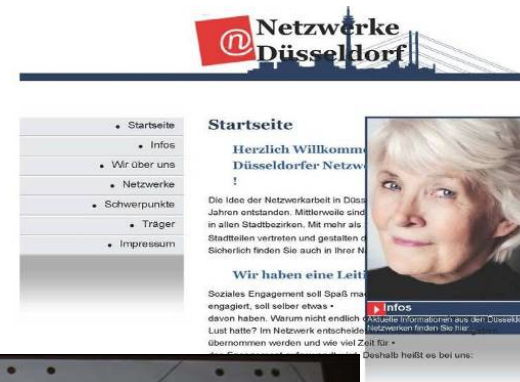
Netzwerke Düsseldorf

Startseite
Infos
Wir über uns
Netzwerke
Schwerpunkte
Träger
Impressum

Startseite

Herzlich Willkomme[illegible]
Düsseldorfer Netzw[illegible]
!

Die Idee der Netzwerkarbeit in Düss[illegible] Jahren entstanden. Mittlerweile sind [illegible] in allen Stadtbezirken. Mit mehr als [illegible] Stadtteilen vertreten und gestalten d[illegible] Sicherlich finden Sie auch in Ihrer N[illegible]

Wir haben eine Leit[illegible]

Soziales Engagement soll Spaß ma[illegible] engagiert, soll selber etwas • davon haben. Warum nicht endlich d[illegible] Lust hatte? Im Netzwerk entscheide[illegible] übernommen werden und wie viel Zeit für • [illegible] Deshalb heißt es bei uns:

Infos
Aktuelle Informationen aus den Düsseld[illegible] Netzwerken finden Sie hier...